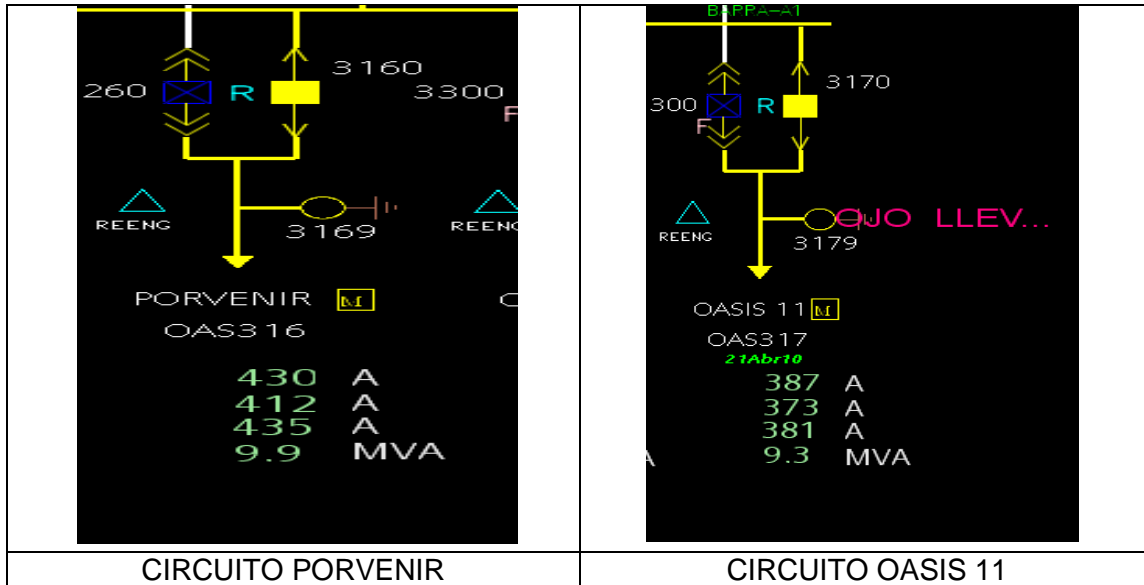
| 3160<br>260 R 3300<br>F<br>REENG REENG<br>3169<br>PORVENIR M C<br>OAS316<br>430 A<br>412 A<br>435 A<br>9.9 MVA | BAPPA-A1<br>3170<br>300 R<br>F<br>REENG OJO LLEV...<br>3179<br>OASIS 11 M<br>OAS317<br>21Abr10<br>387 A<br>373 A<br>381 A<br>A 9.3 MVA |
|---|---|
| CIRCUITO PORVENIR | CIRCUITO OASIS 11 |